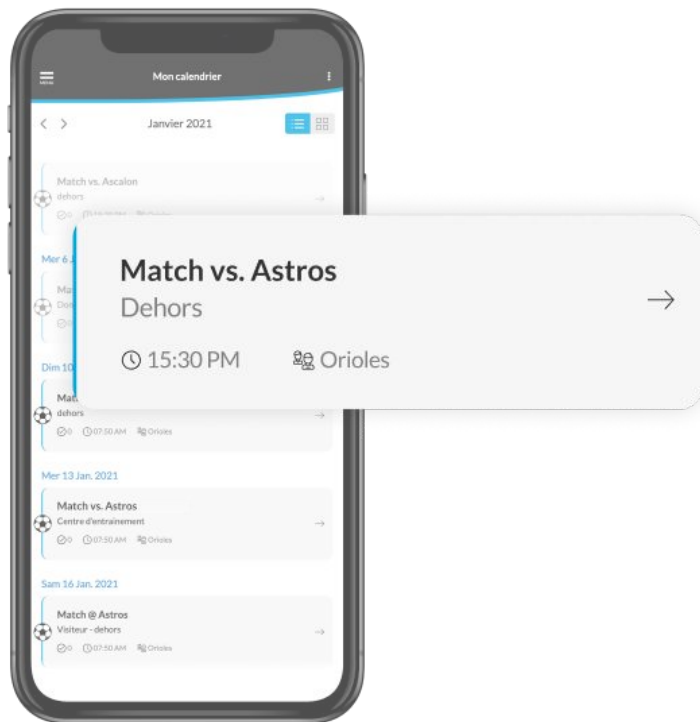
Menu
Mon calendrier

Janvier 2021

Match vs. Ascalon
dehors
0 15:30 PM Orioles

Mer 6 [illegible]
Ma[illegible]
Do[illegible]

Dim 10 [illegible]
Mat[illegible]
dehors
0 07:50 AM Orioles

Match vs. Astros
Dehors
15:30 PM Orioles

Mer 13 Jan. 2021
Match vs. Astros
Centre d'entrainement
0 07:50 AM Orioles

Sam 16 Jan. 2021
Match @ Astros
Visiteur - dehors
0 07:50 AM Orioles